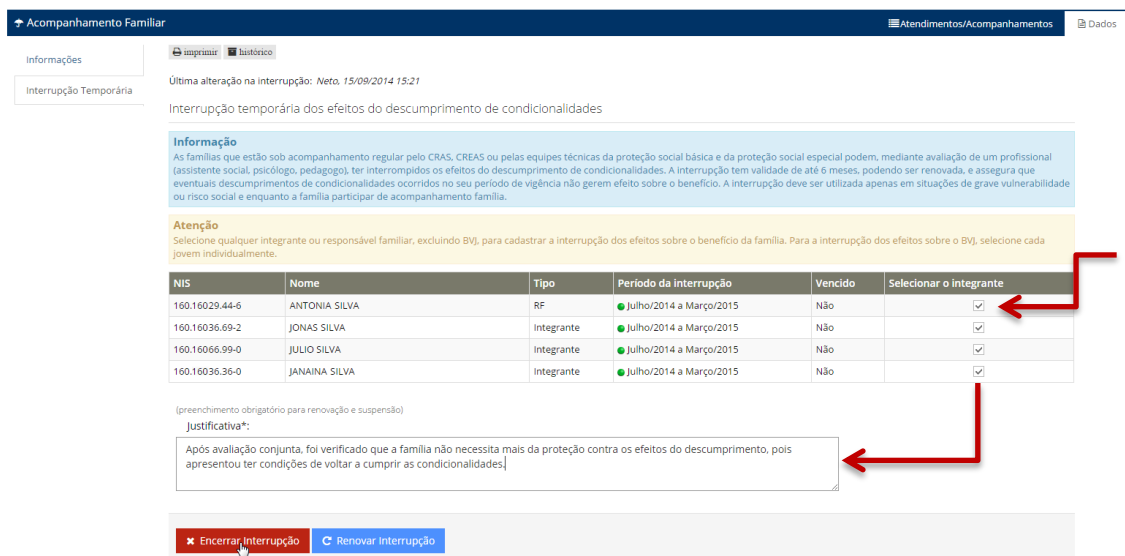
Acompanhamento Familiar

Atendimentos/Acompanhamentos

Dados

Informações

Interrupção Temporária

imprimir histórico

Última alteração na interrupção: Neto, 15/09/2014 15:21

Interrupção temporária dos efeitos do descumprimento de condicionalidades

Informação
As famílias que estão sob acompanhamento regular pelo CRAS, CREAS ou pelas equipes técnicas da proteção social básica e da proteção social especial podem, mediante avaliação de um profissional (assistente social, psicólogo, pedagogo), ter interrompidos os efeitos do descumprimento de condicionalidades. A interrupção tem validade de até 6 meses, podendo ser renovada, e assegura que eventuais descumprimentos de condicionalidades ocorridos no seu período de vigência não gerem efeito sobre o benefício. A interrupção deve ser utilizada apenas em situações de grave vulnerabilidade ou risco social e enquanto a família participar de acompanhamento família.

Atenção
Selecione qualquer integrante ou responsável familiar, excluindo BVJ, para cadastrar a interrupção dos efeitos sobre o benefício da família. Para a interrupção dos efeitos sobre o BVJ, selecione cada jovem individualmente.

| NIS | Nome | Tipo | Período da interrupção | Vencido | Selecionar o integrante |
|---|---|---|---|---|---|
| 160.16029.44-6 | ANTONIA SILVA | RF | Julho/2014 a Março/2015 | Não | ✓ |
| 160.16036.69-2 | JONAS SILVA | Integrante | Julho/2014 a Março/2015 | Não | ✓ |
| 160.16066.99-0 | JULIO SILVA | Integrante | Julho/2014 a Março/2015 | Não | ✓ |
| 160.16036.36-0 | JANAINA SILVA | Integrante | Julho/2014 a Março/2015 | Não | ✓ |

(preenchimento obrigatório para renovação e suspensão)
Justificativa*:

Após avaliação conjunta, foi verificado que a família não necessita mais da proteção contra os efeitos do descumprimento, pois apresentou ter condições de voltar a cumprir as condicionalidades.

Encerrar Interrupção

Renovar Interrupção